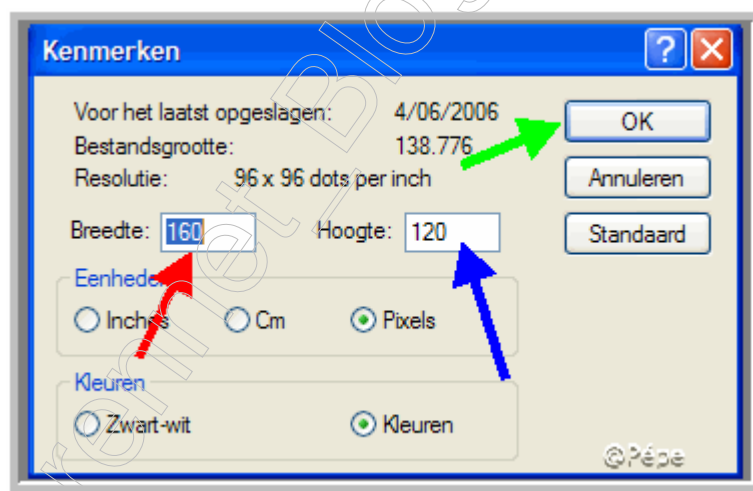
Kenmerken

Voor het laatst opgeslagen: 4/06/2006
Bestandsgrootte: 138.776
Resolutie: 96 x 96 dots per inch

OK
Annuleren
Standaard

Breedte: 160 Hoogte: 120

Eenheden
Inches Cm Pixels

Kleuren
Zwart-wit Kleuren

@Pépe